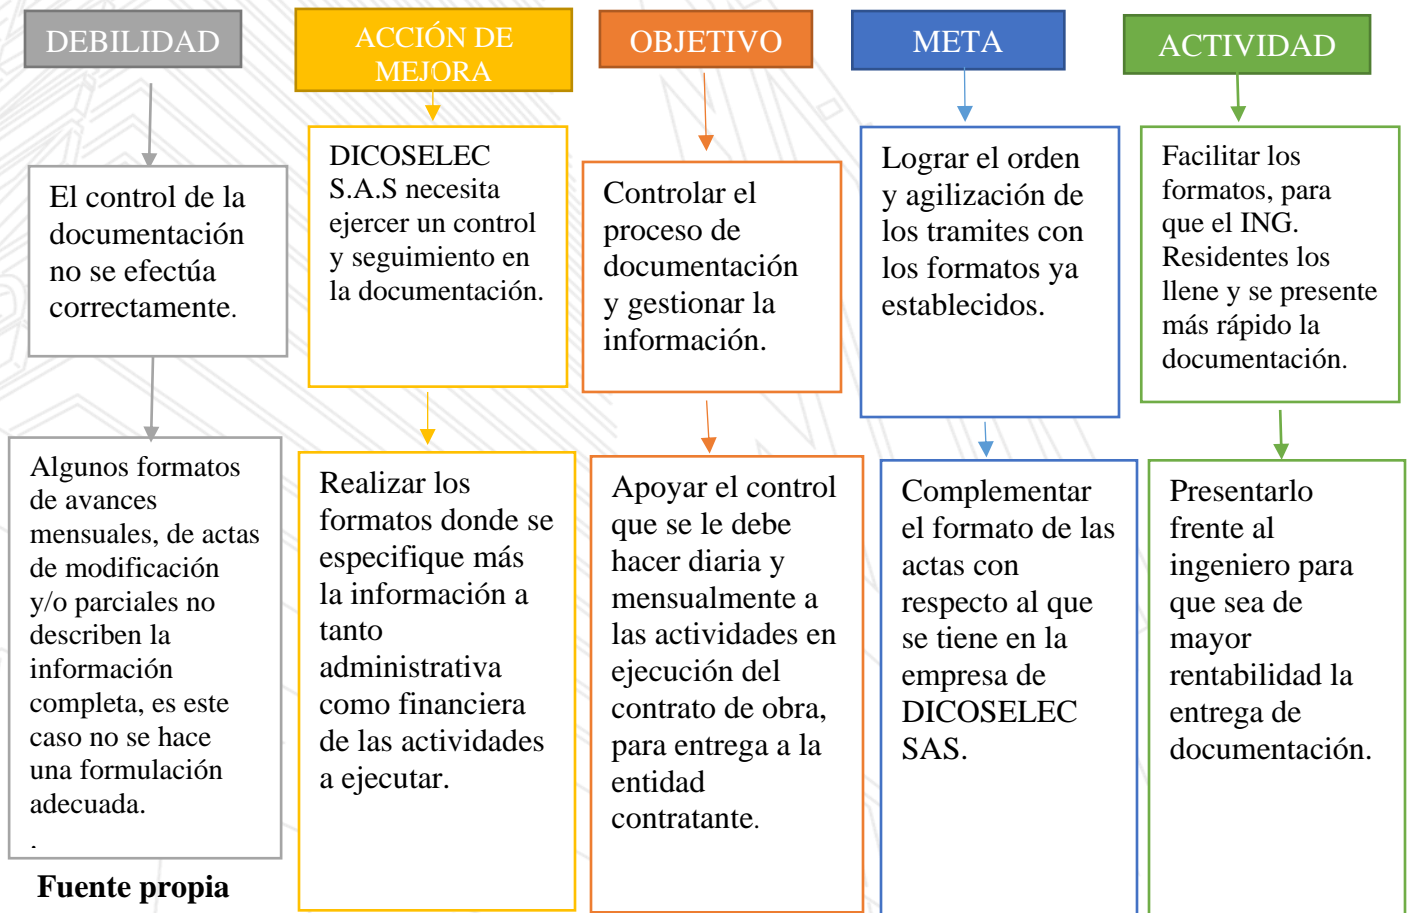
DEBILIDAD

El control de la documentación no se efectúa correctamente.

Algunos formatos de avances mensuales, de actas de modificación y/o parciales no describen la información completa, es este caso no se hace una formulación adecuada.

.

Fuente propia

ACCIÓN DE MEJORA

DICOSELEC S.A.S necesita ejercer un control y seguimiento en la documentación.

Realizar los formatos donde se especifique más la información a tanto administrativa como financiera de las actividades a ejecutar.

OBJETIVO

Controlar el proceso de documentación y gestionar la información.

Apoyar el control que se le debe hacer diaria y mensualmente a las actividades en ejecución del contrato de obra, para entrega a la entidad contratante.

META

Lograr el orden y agilización de los tramites con los formatos ya establecidos.

Complementar el formato de las actas con respecto al que se tiene en la empresa de DICOSELEC SAS.

ACTIVIDAD

Facilitar los formatos, para que el ING. Residentes los llene y se presente más rápido la documentación.

Presentarlo frente al ingeniero para que sea de mayor rentabilidad la entrega de documentación.